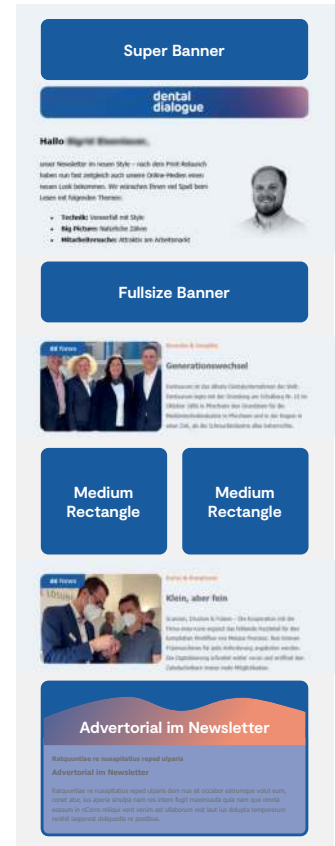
Super Banner

dental dialogue

Hallo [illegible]

unser Newsletter im neuen Style – nach dem Print-Relaunch haben nun fast zeitgleich auch unsere Online-Medien einen neuen Look bekommen. Wir wünschen Ihnen viel Spaß beim Lesen mit folgenden Themen:

- Technik: Vorsorfall mit Style
- Big Picture: Natürliche Zähne
- Mitarbeitersuche: Attraktiv am Arbeitsmarkt

Fullsize Banner

dd News

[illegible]

Generationswechsel

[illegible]

Medium Rectangle

Medium Rectangle

dd News

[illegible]

Klein, aber fein

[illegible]

Advertorial im Newsletter

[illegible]

Advertorial im Newsletter

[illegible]